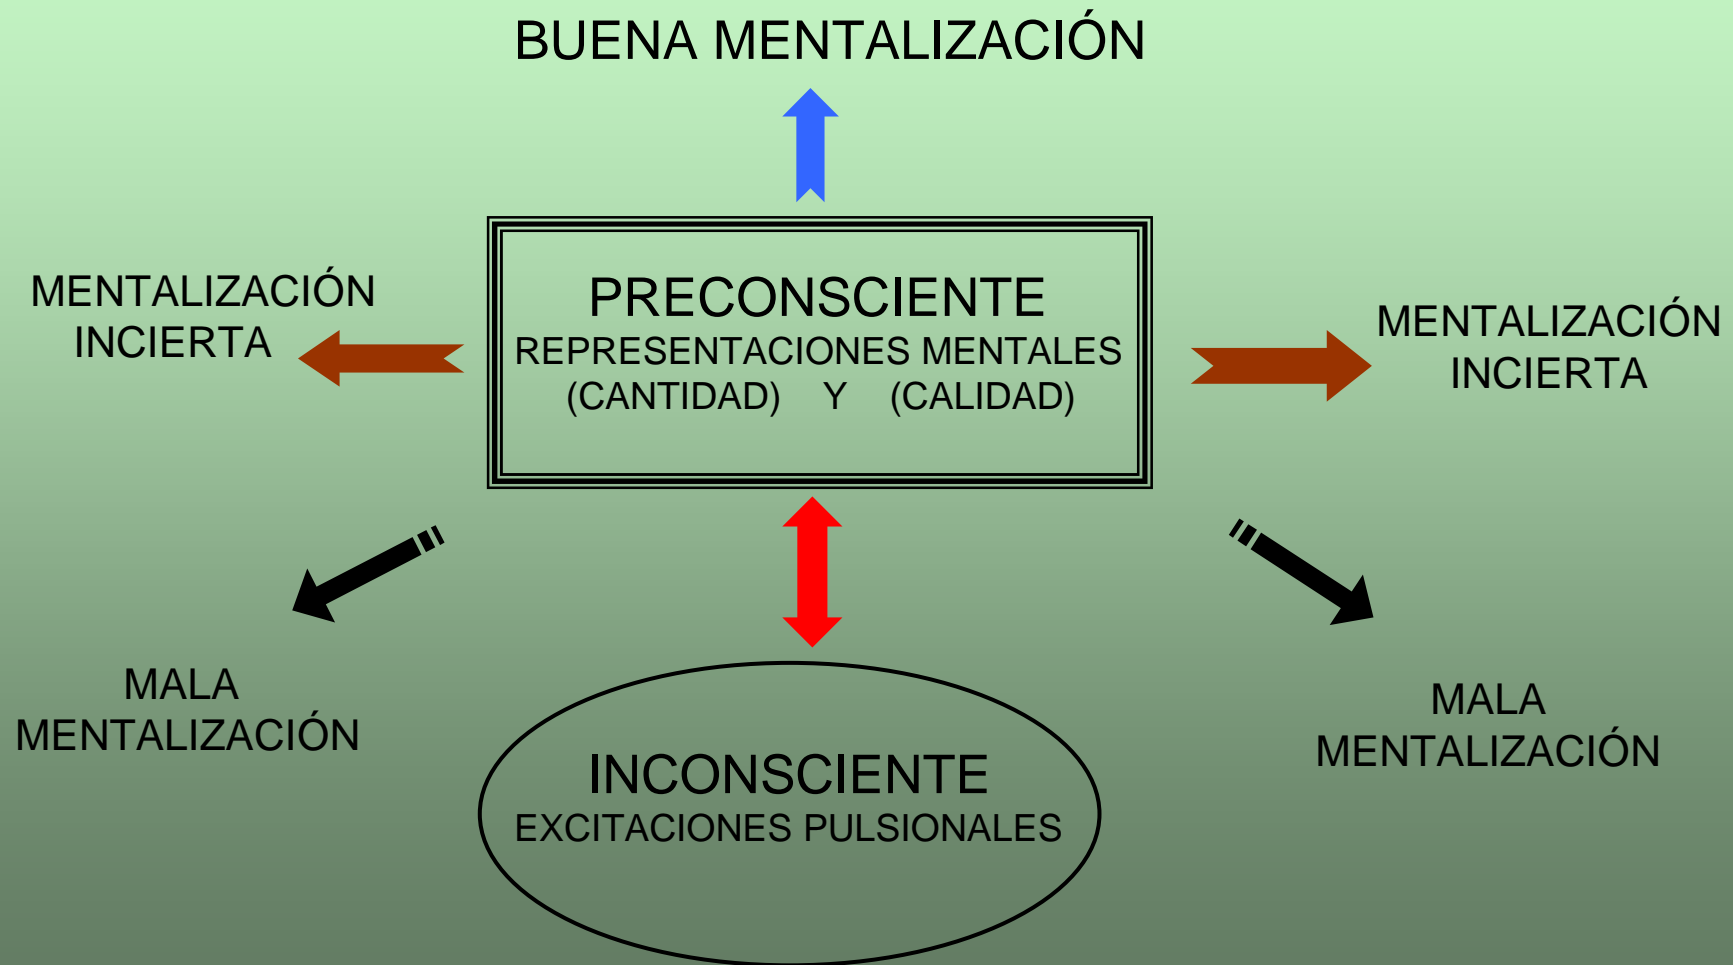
BUENA MENTALIZACIÓN

MENTALIZACIÓN INCIERTA

PRECONSCIENTE
REPRESENTACIONES MENTALES
(CANTIDAD) Y (CALIDAD)

MENTALIZACIÓN INCIERTA

MALA MENTALIZACIÓN

INCONSCIENTE
EXCITACIONES PULSIONALES

MALA MENTALIZACIÓN